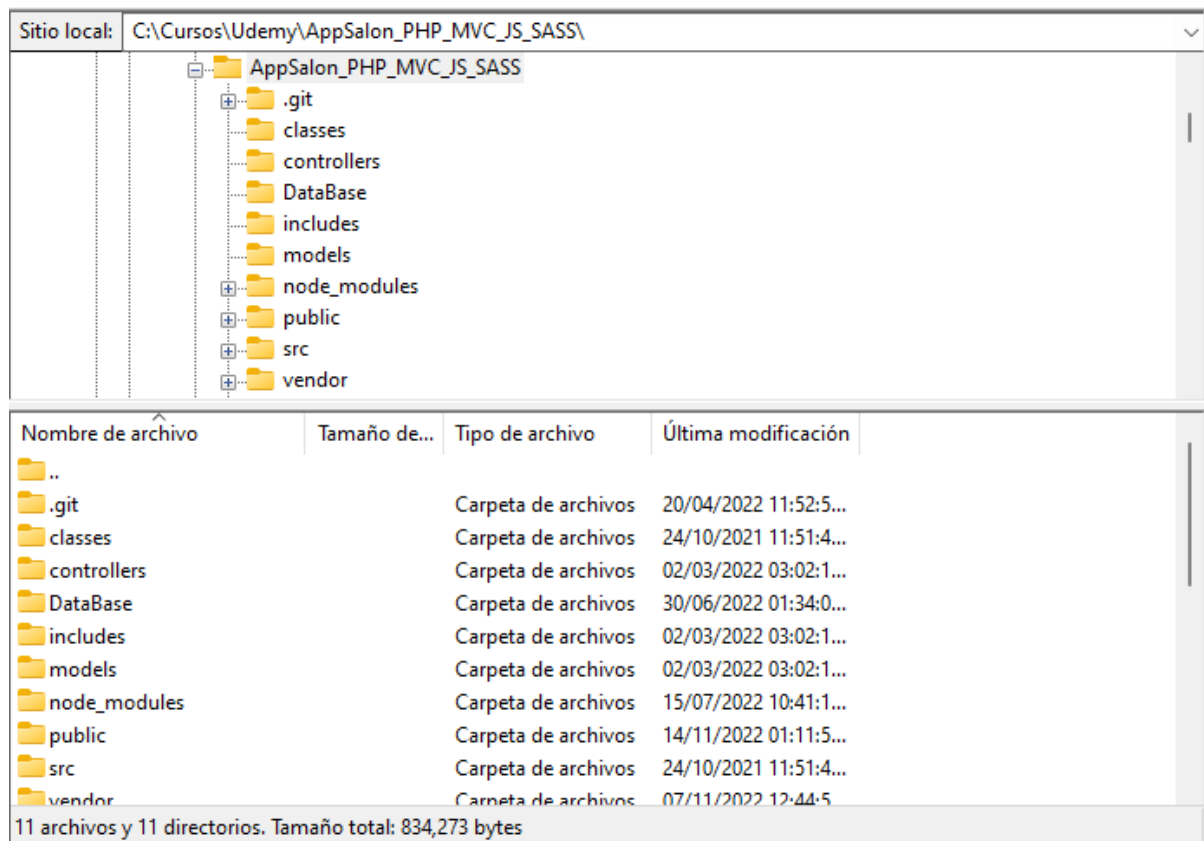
Sitio local: C:\Cursos\Udemy\AppSalon_PHP_MVC_JS_SASS\

AppSalon_PHP_MVC_JS_SASS
.git
classes
controllers
DataBase
includes
models
node_modules
public
src
vendor

| Nombre de archivo | Tamaño de... | Tipo de archivo | Última modificación |
|---|---|---|---|
| .. | | | |
| .git | | Carpeta de archivos | 20/04/2022 11:52:5... |
| classes | | Carpeta de archivos | 24/10/2021 11:51:4... |
| controllers | | Carpeta de archivos | 02/03/2022 03:02:1... |
| DataBase | | Carpeta de archivos | 30/06/2022 01:34:0... |
| includes | | Carpeta de archivos | 02/03/2022 03:02:1... |
| models | | Carpeta de archivos | 02/03/2022 03:02:1... |
| node_modules | | Carpeta de archivos | 15/07/2022 10:41:1... |
| public | | Carpeta de archivos | 14/11/2022 01:11:5... |
| src | | Carpeta de archivos | 24/10/2021 11:51:4... |
| vendor | | Carpeta de archivos | 07/11/2022 12:44:5... |

11 archivos y 11 directorios. Tamaño total: 834,273 bytes